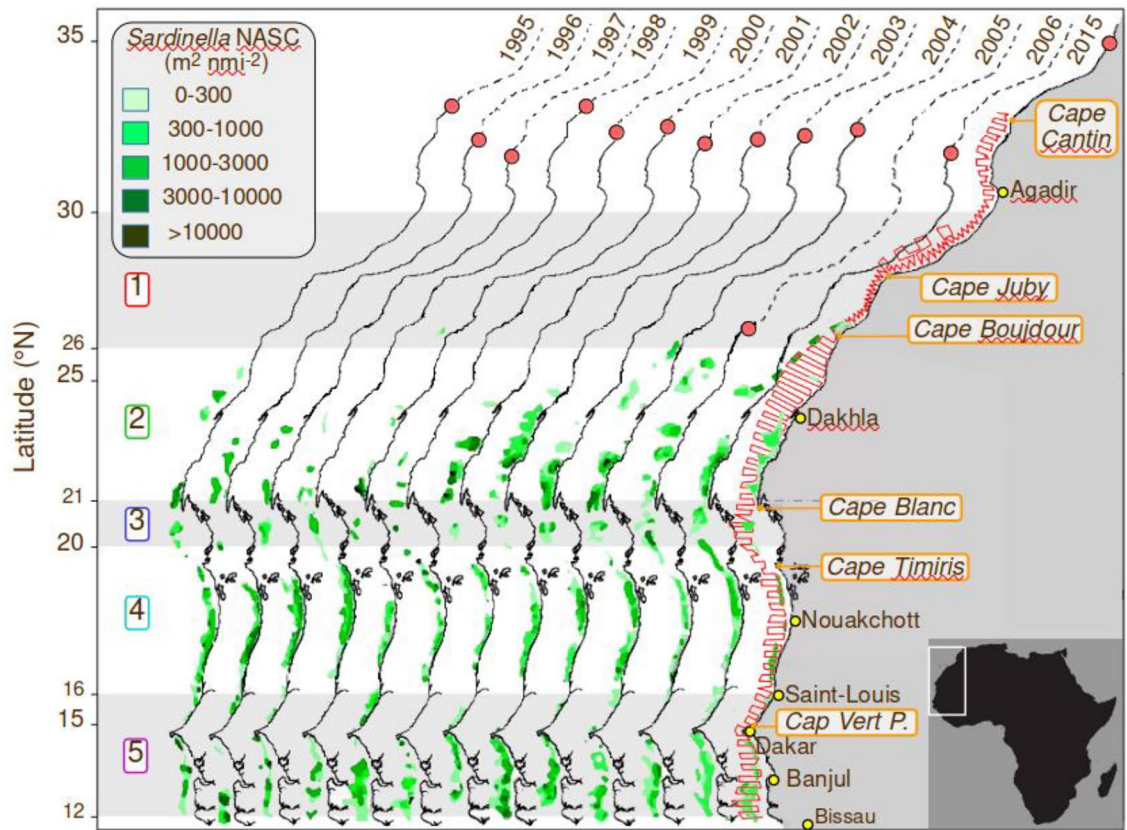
Sardinella NASC ($m^2$ $nmi^{-2}$)

0-300
300-1000
1000-3000
3000-10000
>10000

1995
1996
1997
1998
1999
2000
2001
2002
2003
2004
2005
2006
2015

35
30
26
25
21
20
16
15
12

Latitude (°N)

1
2
3
4
5

Cape Cantin
Agadir
Cape Juby
Cape Boujdour
Dakhla
Cape Blanc
Cape Timiris
Nouakchott
Saint-Louis
Cap Vert P.
Dakar
Banjul
Bissau